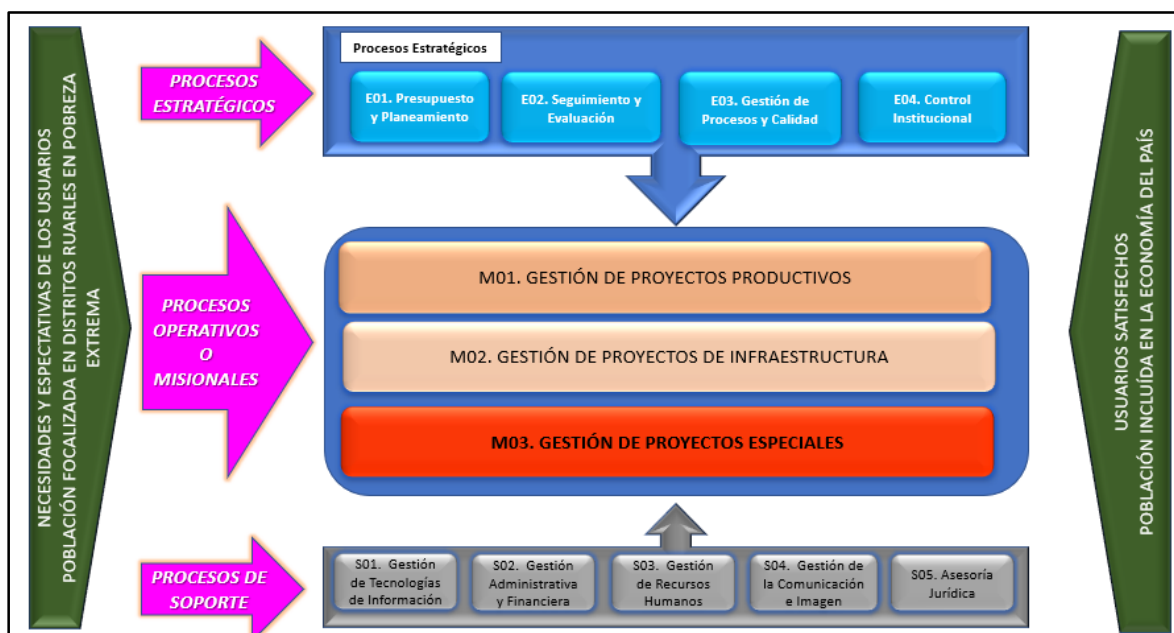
NECESIDADES Y ESPECTATIVAS DE LOS USUARIOS
POBLACIÓN FOCALIZADA EN DISTRITOS RUARLES EN POBREZA EXTREMA

PROCESOS ESTRATÉGICOS

Procesos Estratégicos

E01. Presupuesto y Planeamiento

E02. Seguimiento y Evaluación

E03. Gestión de Procesos y Calidad

E04. Control Institucional

PROCESOS OPERATIVOS O MISIONALES

M01. GESTIÓN DE PROYECTOS PRODUCTIVOS

M02. GESTIÓN DE PROYECTOS DE INFRAESTRUCTURA

M03. GESTIÓN DE PROYECTOS ESPECIALES

PROCESOS DE SOPORTE

S01. Gestión de Tecnologías de Información

S02. Gestión Administrativa y Financiera

S03. Gestión de Recursos Humanos

S04. Gestión de la Comunicación e Imagen

S05. Asesoría Jurídica

USUARIOS SATISFECHOS
POBLACIÓN INCLUÍDA EN LA ECONOMÍA DEL PAÍS